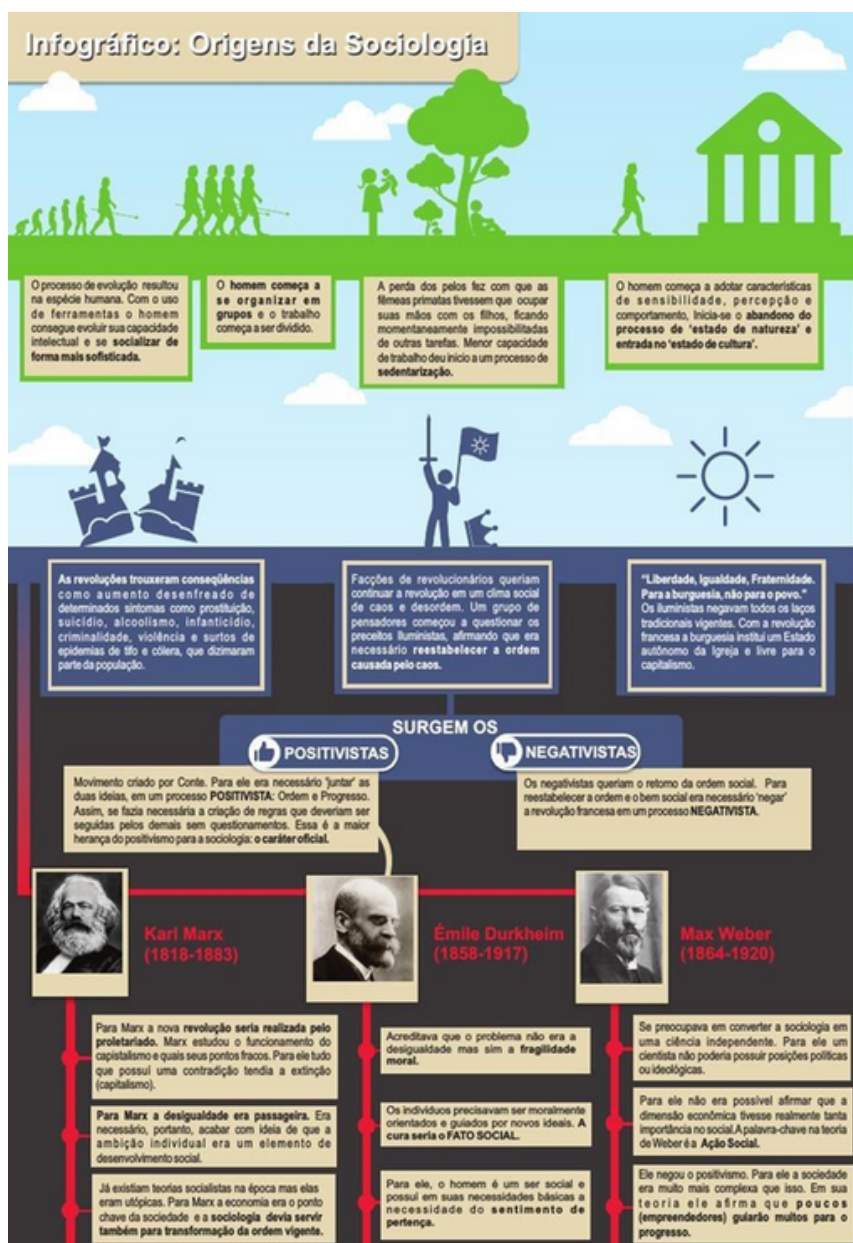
Infográfico: Origens da Sociologia

O processo de evolução resultou na espécie humana. Com o uso de ferramentas o homem consegue evoluir sua capacidade intelectual e se socializar de forma mais sofisticada.

O homem começa a se organizar em grupos e o trabalho começa a ser dividido.

A perda dos pelos fez com que as fêmeas primatas tivessem que ocupar suas mãos com os filhos, ficando momentaneamente impossibilitadas de outras tarefas. Menor capacidade de trabalho deu início a um processo de sedentarização.

O homem começa a adotar características de sensibilidade, percepção e comportamento, Inicia-se o abandono do processo de 'estado de natureza' e entrada no 'estado de cultura'.

As revoluções trouxeram conseqüências como aumento desenfreado de determinados sintomas como prostituição, suicídio, alcoolismo, infanticídio, criminalidade, violência e surtos de epidemias de tifo e cólera, que dizimaram parte da população.

Facções de revolucionários queriam continuar a revolução em um clima social de caos e desordem. Um grupo de pensadores começou a questionar os preceitos Iluministas, afirmando que era necessário reestabelecer a ordem causada pelo caos.

"Liberdade, Igualdade, Fraternidade. Para a burguesia, não para o povo." Os iluministas negavam todos os laços tradicionais vigentes. Com a revolução francesa a burguesia institui um Estado autônomo da Igreja e livre para o capitalismo.

SURGEM OS
POSITIVISTAS
NEGATIVISTAS

Movimento criado por Conte. Para ele era necessário 'juntar' as duas ideias, em um processo POSITIVISTA: Ordem e Progresso. Assim, se fazia necessária a criação de regras que deveriam ser seguidas pelos demais sem questionamentos. Essa é a maior herança do positivismo para a sociologia: o caráter oficial.

Os negativistas queriam o retorno da ordem social. Para reestabelecer a ordem e o bem social era necessário 'negar' a revolução francesa em um processo NEGATIVISTA.

Karl Marx (1818-1883)

Émile Durkheim (1858-1917)

Max Weber (1864-1920)

Para Marx a nova revolução seria realizada pelo proletariado. Marx estudou o funcionamento do capitalismo e quais seus pontos fracos. Para ele tudo que possui uma contradição tendia a extinção (capitalismo).

Para Marx a desigualdade era passageira. Era necessário, portanto, acabar com ideia de que a ambição individual era um elemento de desenvolvimento social.

Já existiam teorias socialistas na época mas elas eram utópicas. Para Marx a economia era o ponto chave da sociedade e a sociologia devia servir também para transformação da ordem vigente.

Acreditava que o problema não era a desigualdade mas sim a fragilidade moral.

Os indivíduos precisavam ser moralmente orientados e guiados por novos ideais. A cura seria o FATO SOCIAL.

Para ele, o homem é um ser social e possui em suas necessidades básicas a necessidade do sentimento de pertença.

Se preocupava em converter a sociologia em uma ciência independente. Para ele um cientista não poderia possuir posições políticas ou ideológicas.

Para ele não era possível afirmar que a dimensão econômica tivesse realmente tanta importância no social. A palavra-chave na teoria de Weber é a Ação Social.

Ele negou o positivismo. Para ele a sociedade era muito mais complexa que isso. Em sua teoria ele afirma que poucos (empreendedores) guiarão muitos para o progresso.